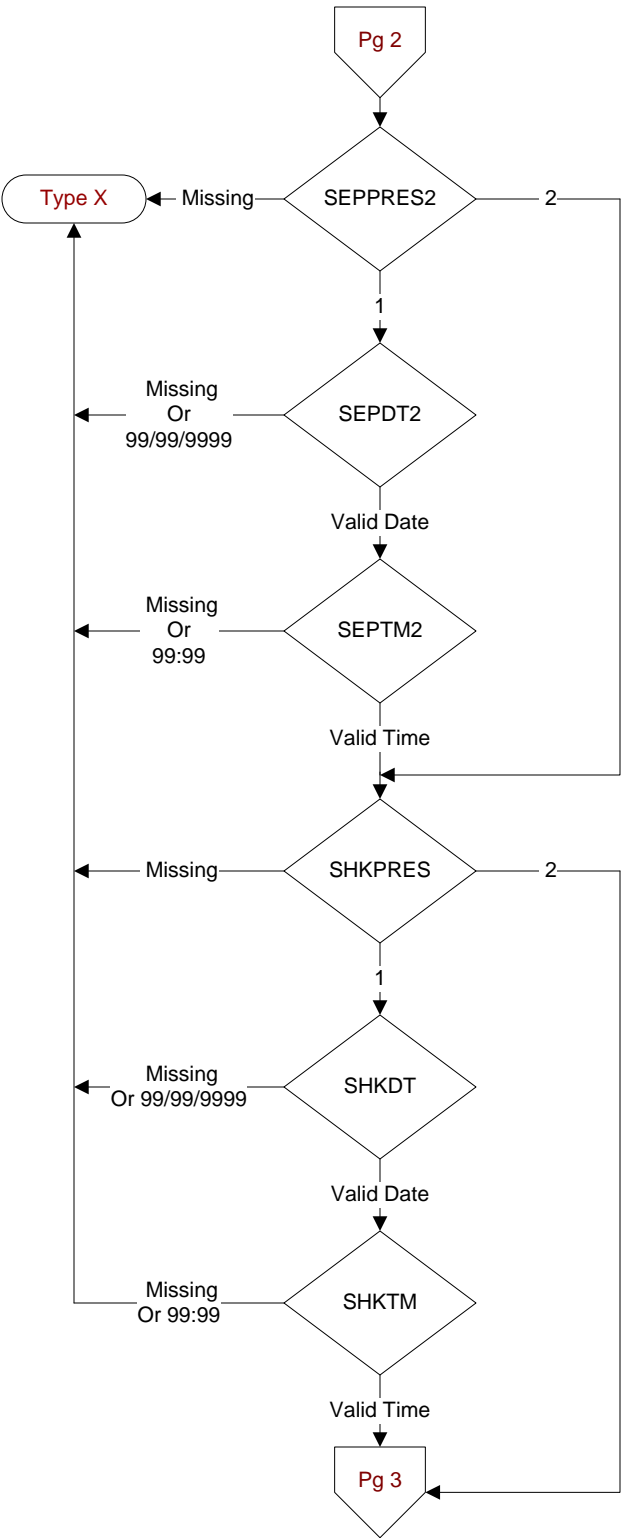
Pg 2

Type X

Missing

SEPPRES2

2

1

Missing
Or
99/99/9999

SEPDT2

Valid Date

Missing
Or
99:99

SEPTM2

Valid Time

Missing

SHKPRES

2

1

Missing
Or 99/99/9999

SHKDT

Valid Date

Missing
Or 99:99

SHKTM

Valid Time

Pg 3